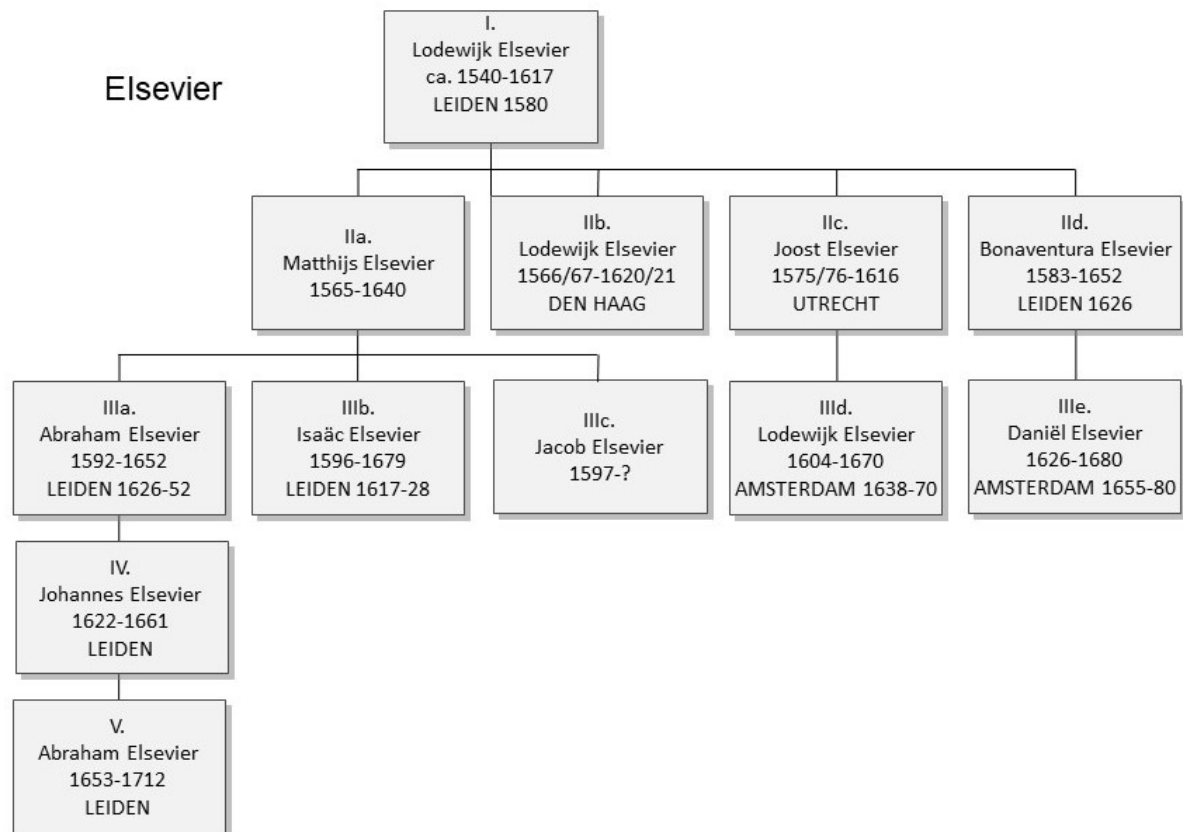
Elsevier

I.
Lodewijk Elsevier
ca. 1540-1617
LEIDEN 1580

IIa.
Matthijs Elsevier
1565-1640

IIb.
Lodewijk Elsevier
1566/67-1620/21
DEN HAAG

IIc.
Joost Elsevier
1575/76-1616
UTRECHT

IId.
Bonaventura Elsevier
1583-1652
LEIDEN 1626

IIIa.
Abraham Elsevier
1592-1652
LEIDEN 1626-52

IIIb.
Isaäc Elsevier
1596-1679
LEIDEN 1617-28

IIIc.
Jacob Elsevier
1597-?

IIId.
Lodewijk Elsevier
1604-1670
AMSTERDAM 1638-70

IIIe.
Daniël Elsevier
1626-1680
AMSTERDAM 1655-80

IV.
Johannes Elsevier
1622-1661
LEIDEN

V.
Abraham Elsevier
1653-1712
LEIDEN